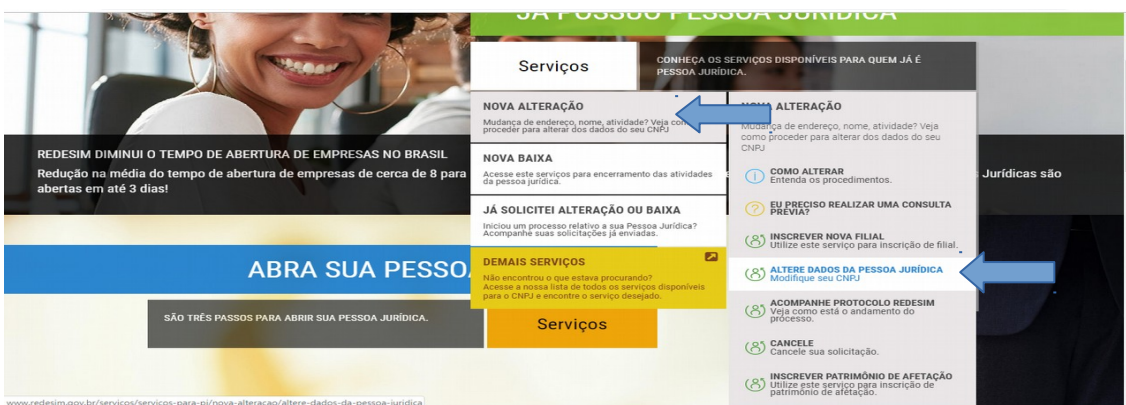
JÁ POSSUO PESSOA JURÍDICA

Serviços

CONHEÇA OS SERVIÇOS DISPONÍVEIS PARA QUEM JÁ É PESSOA JURÍDICA.

NOVA ALTERAÇÃO
Mudança de endereço, nome, atividade? Veja como proceder para alterar dos dados do seu CNPJ

NOVA BAIXA
Acesse este serviços para encerramento das atividades da pessoa jurídica.

JÁ SOLICITEI ALTERAÇÃO OU BAIXA
Iniciou um processo relativo a sua Pessoa Jurídica? Acompanhe suas solicitações já enviadas.

DEMAIS SERVIÇOS
Não encontrou o que estava procurando? Acesse a nossa lista de todos os serviços disponíveis para o CNPJ e encontre o serviço desejado.

NOVA ALTERAÇÃO
Mudança de endereço, nome, atividade? Veja como proceder para alterar dos dados do seu CNPJ

COMO ALTERAR
Entenda os procedimentos.

EU PRECISO REALIZAR UMA CONSULTA PRÉVIA?

INSCREVER NOVA FILIAL
Utilize este serviço para inscrição de filial.

ALTERE DADOS DA PESSOA JURÍDICA
Modifique seu CNPJ

ACOMPANHE PROTOCOLO REDESIM
Veja como está o andamento do processo.

CANCELE
Cancele sua solicitação.

INSCREVER PATRIMÔNIO DE AFETAÇÃO
Utilize este serviço para inscrição de patrimônio de afetação.

REDESIM DIMINUI O TEMPO DE ABERTURA DE EMPRESAS NO BRASIL
Redução na média do tempo de abertura de empresas de cerca de 8 para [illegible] Jurídicas são abertas em até 3 dias!

ABRA SUA PESSOA

SÃO TRÊS PASSOS PARA ABRIR SUA PESSOA JURÍDICA.

Serviços

www.redesim.gov.br/servicos/servicos-para-pj/nova-alteracao/altere-dados-da-pessoa-juridica